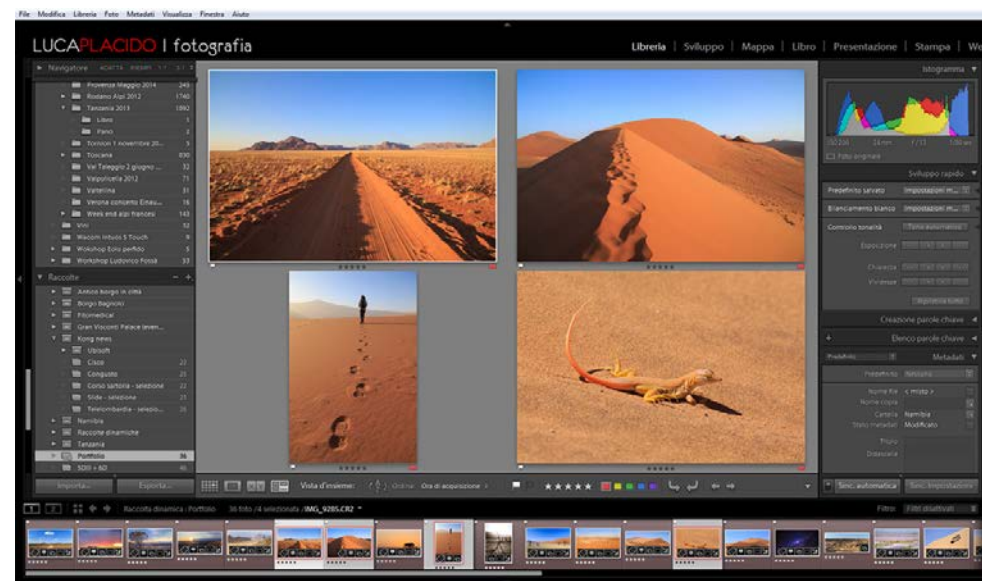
File Modifica Libreria Foto Metadati Visualizza Finestra Aiuto

LUCAPLACIDO | fotografia

Libreria | Sviluppo | Mappa | Libro | Presentazione | Stampa | We

Navigatore

Provenza Maggio 2014 249
Rodano Alpi 2012 1740
Tanzania 2013 1992
Libro
Panci
Torricini 1 novembre 20... 5
Toscana 830
Val Taleggio 2 giugno ... 32
Valpolicella 2012 71
Valtellina 31
Verona concerto Einau... 16
Week end alpi francesi 143
Vini 12
Wacom Intuos 5 Touch 8
Wokshop Foto perfido 5
Workshop Ludovico Fossà 53

Raccolte
Antico borgo in città
Borgo Bagnolo
Filomedical
Gran Visconti Palace leven...
Kong news
Ubisoft
Cisco 23
Congusto 21
Corso sartoria - selezione 22
Slide - selezione 23
Telelombardia - selezio... 35
Namibia
Raccolte dinamiche
Tanzania
Portfolio 36
5DIII + 6D 46

Importa... Esporta...

Istogramma
Foto originale

Sviluppo rapido
Predefinito salvato Impostazioni m...
Bilanciamento bianco Impostazioni m...
Controllo tonalità Tono automatico
Esposizione
Chiarezza
Vividezza
Ripristina tutto

Creazione parole chiave
Elenco parole chiave
Predefinito Metadati
Predefinito Nessuno
Nome file < misto >
Nome copia
Cartella Namibia
Stato metadati Modificato
Titolo
Didascalia

Vista d'insieme: Ordina: Ora di acquisizione

Sinc. automatica Sinc. impostazioni

Raccolta dinamica: Portfolio 36 foto /4 selezionata /IMG_9285.CR2

Filtro: Filtri disattivati